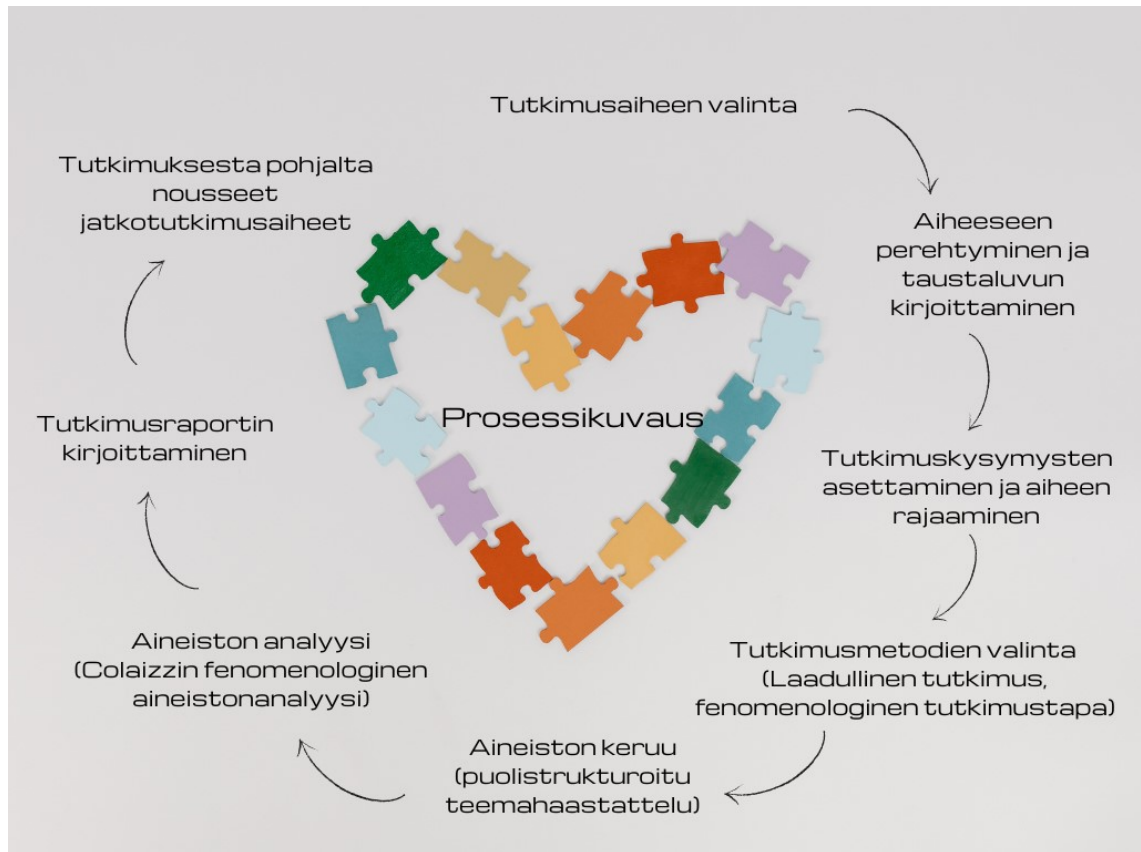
Tutkimusaiheen valinta

Aiheeseen perehtyminen ja taustaluvun kirjoittaminen

Tutkimuskysymysten asettaminen ja aiheen rajaaminen

Tutkimusmetodien valinta (Laadullinen tutkimus, fenomenologinen tutkimustapa)

Aineiston keruu (puolistrukturoitu teemahaastattelu)

Aineiston analyysi (Colaizzin fenomenologinen aineistonanalyysi)

Tutkimusraportin kirjoittaminen

Tutkimuksesta pohjalta nousseet jatkotutkimusaiheet

Prosessikuvaus